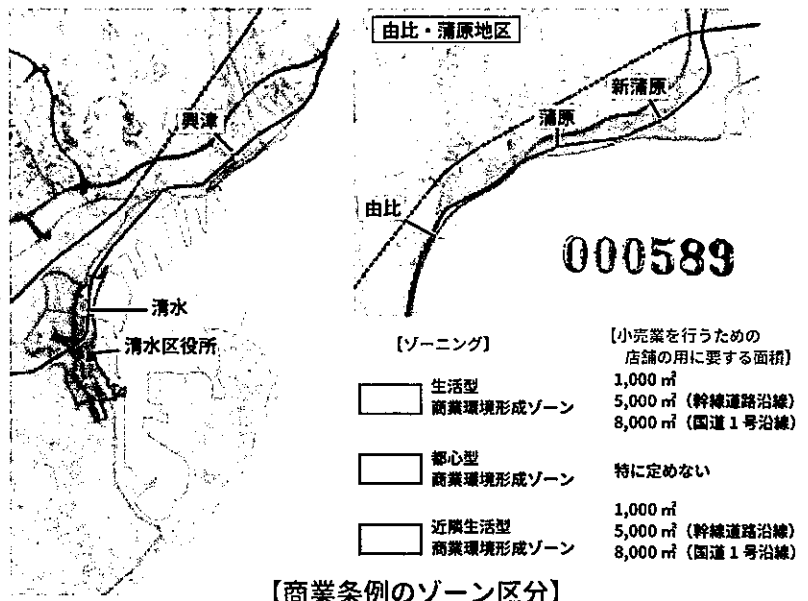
由比・蒲原地区

興津

新蒲原

蒲原

由比

000589

清水

清水区役所

【ゾーニング】

【小売業を行うための店舗の用に要する面積】

生活型商業環境形成ゾーン

1,000 m²
5,000 m²（幹線道路沿線）
8,000 m²（国道１号沿線）

都心型商業環境形成ゾーン

特に定めない

近隣生活型商業環境形成ゾーン

1,000 m²
5,000 m²（幹線道路沿線）
8,000 m²（国道１号沿線）

【商業条例のゾーン区分】